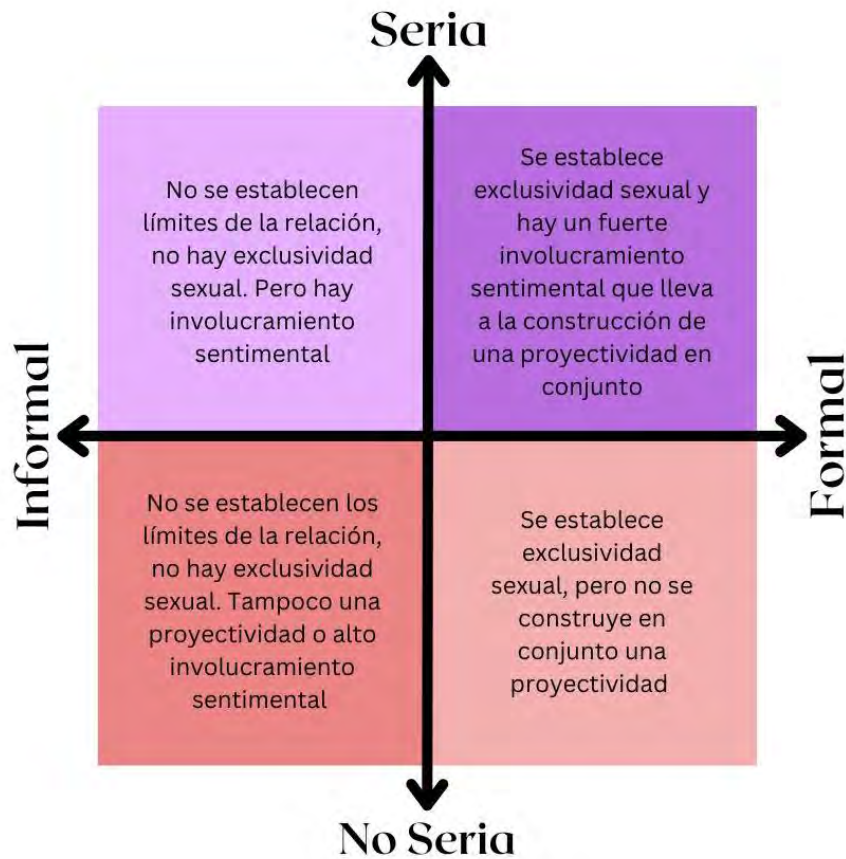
Seria

Informal

Formal

No se establecen límites de la relación, no hay exclusividad sexual. Pero hay involucramiento sentimental

Se establece exclusividad sexual y hay un fuerte involucramiento sentimental que lleva a la construcción de una proyectividad en conjunto

No se establecen los límites de la relación, no hay exclusividad sexual. Tampoco una proyectividad o alto involucramiento sentimental

Se establece exclusividad sexual, pero no se construye en conjunto una proyectividad

No Seria